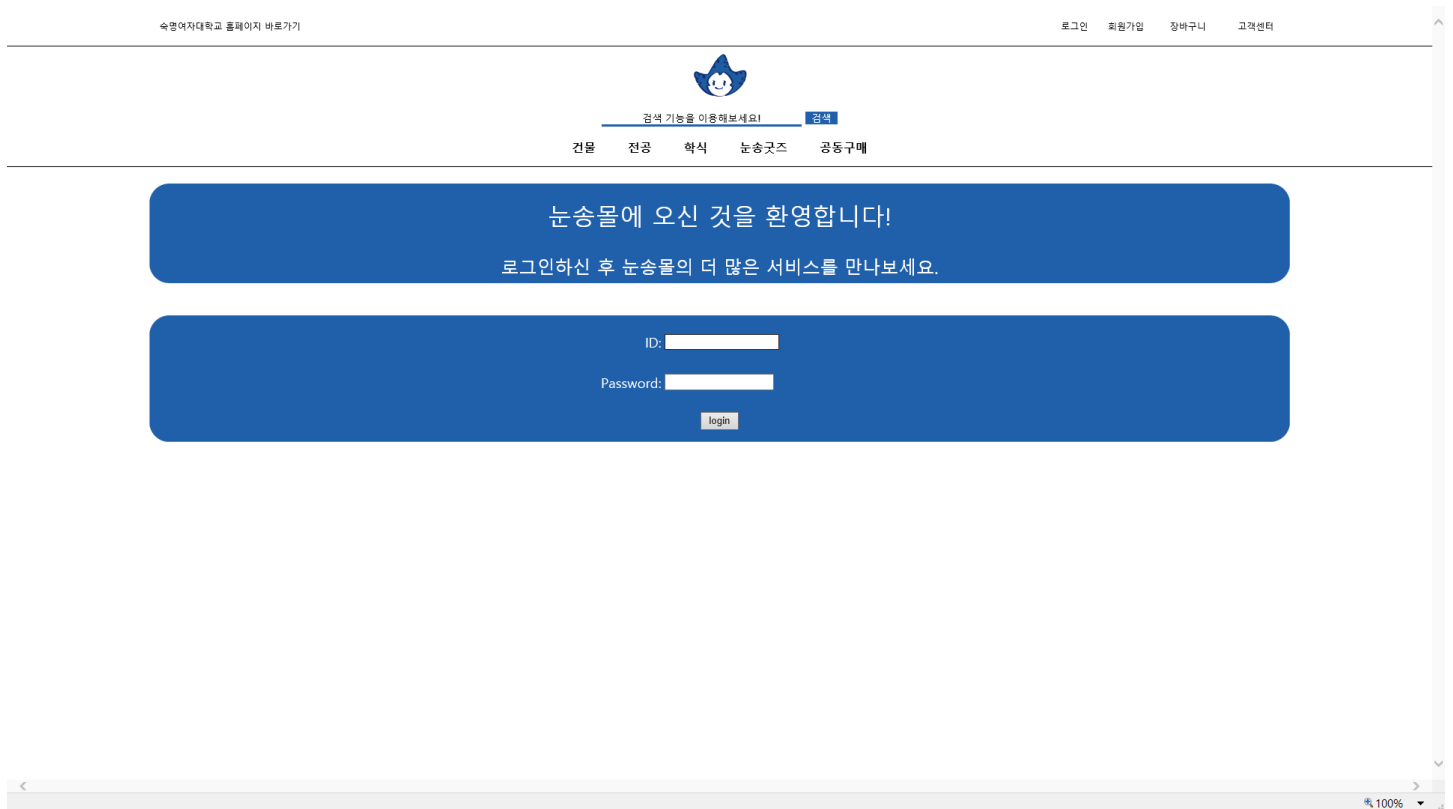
숙명여자대학교 홈페이지 바로가기

로그인 회원가입 장바구니 고객센터

검색 기능을 이용해보세요! 검색

건물 전공 학식 눈송굿즈 공동구매

눈송몰에 오신 것을 환영합니다!

로그인하신 후 눈송몰의 더 많은 서비스를 만나보세요.

ID:

Password:

login

100%